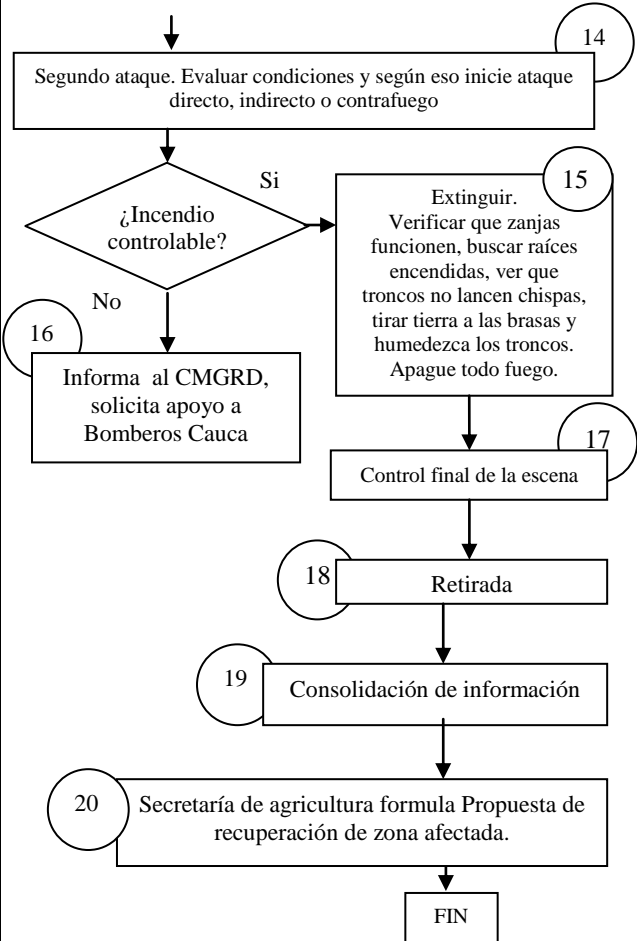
14

Segundo ataque. Evaluar condiciones y según eso inicie ataque directo, indirecto o contrafuego

¿Incendio controlable?

Si

15

Extinguir. Verificar que zanjas funcionen, buscar raíces encendidas, ver que troncos no lancen chispas, tirar tierra a las brasas y humedezca los troncos. Apague todo fuego.

No

16

Informa al CMGRD, solicita apoyo a Bomberos Cauca

17

Control final de la escena

18

Retirada

19

Consolidación de información

20

Secretaría de agricultura formula Propuesta de recuperación de zona afectada.

FIN